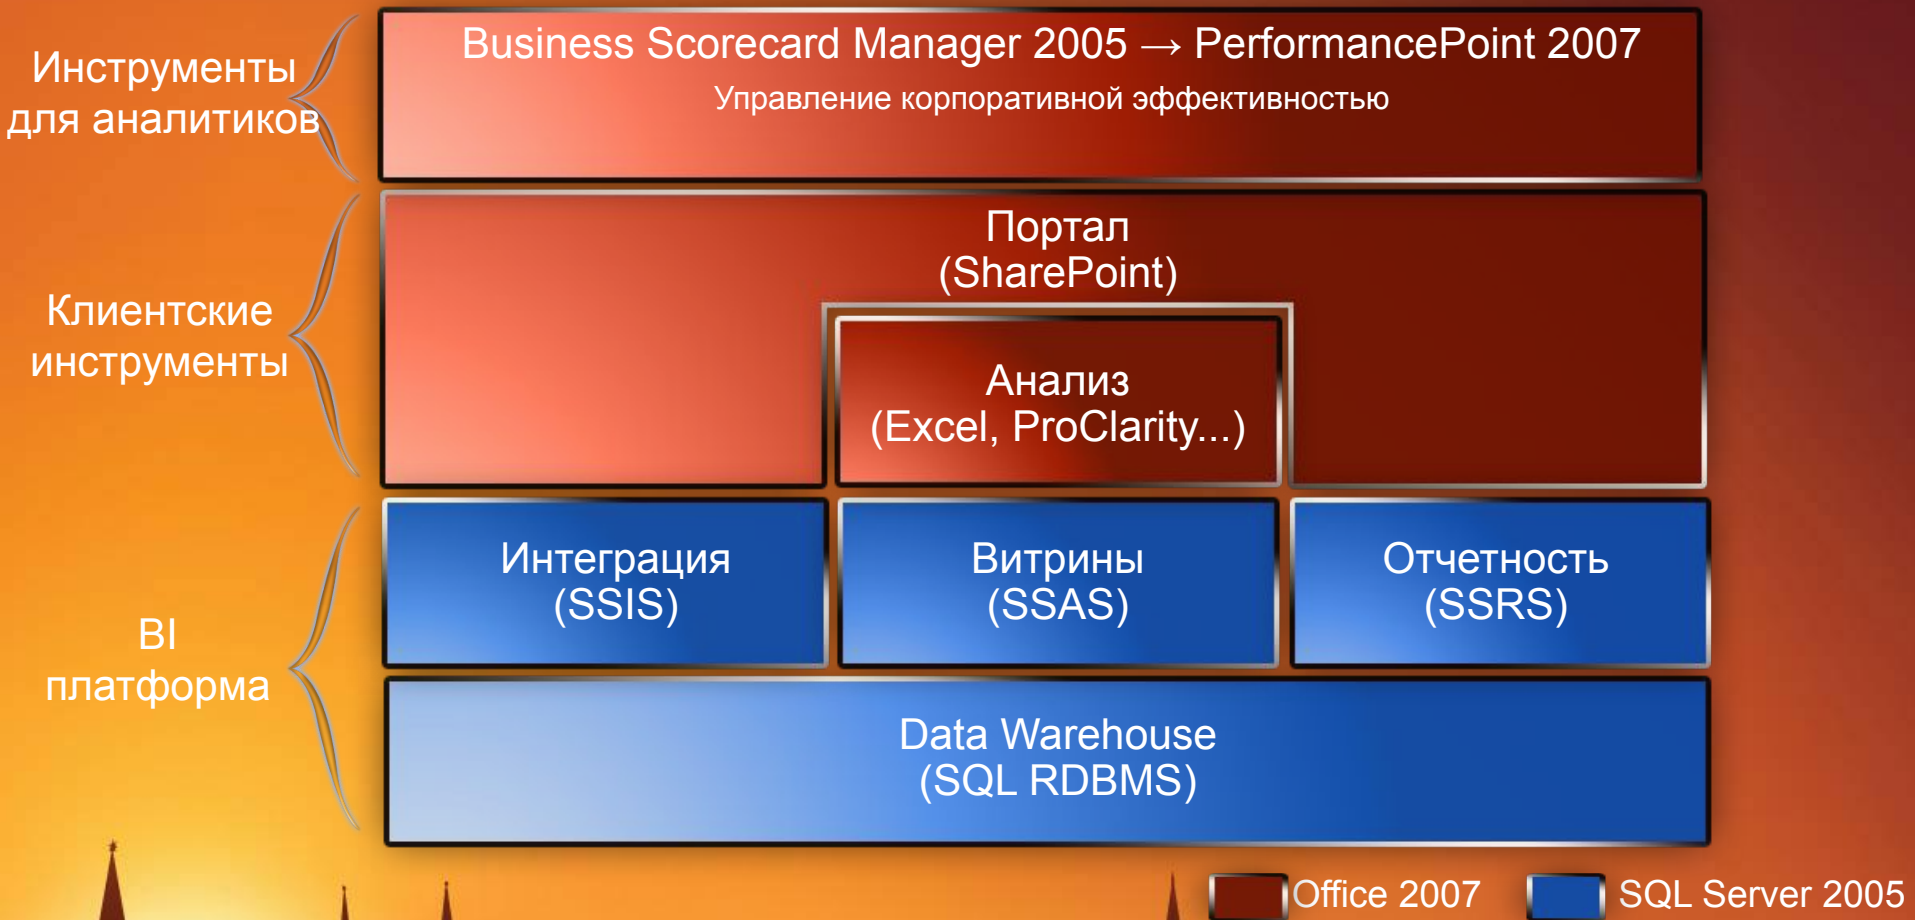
Инструменты для аналитиков

Business Scorecard Manager 2005 → PerformancePoint 2007

Управление корпоративной эффективностью

Клиентские инструменты

Портал (SharePoint)

Анализ (Excel, ProClarity...)

BI платформа

Интеграция (SSIS)

Витрины (SSAS)

Отчетность (SSRS)

Data Warehouse (SQL RDBMS)

Office 2007

SQL Server 2005